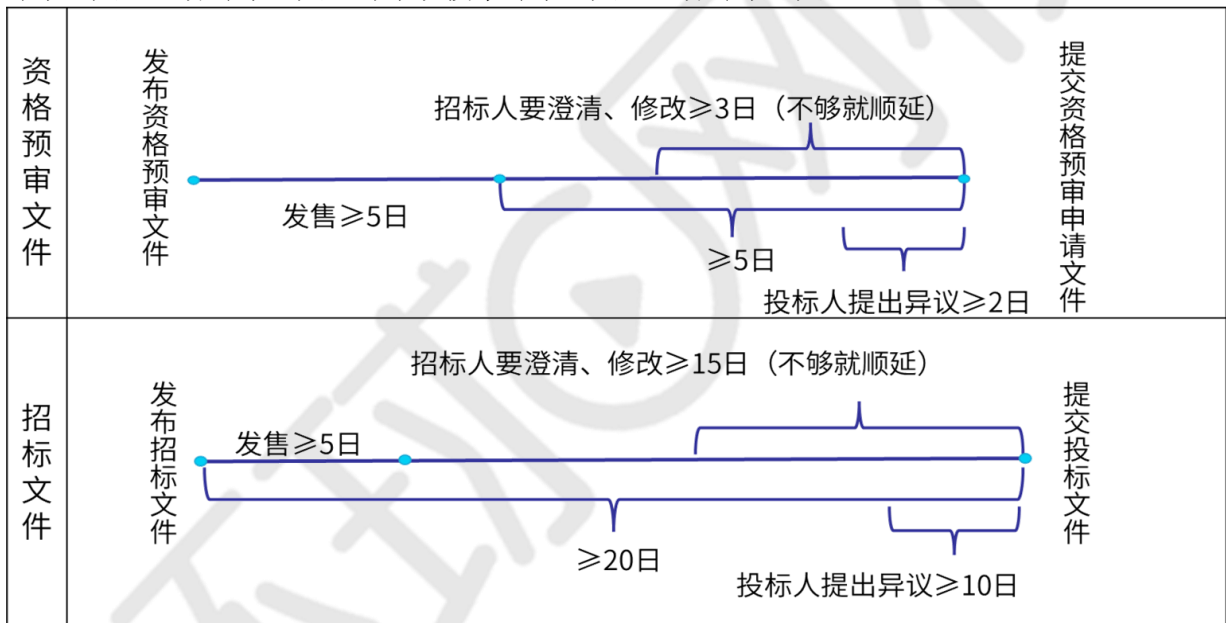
资格预审文件

发布资格预审文件

招标人要澄清、修改≥3日（不够就顺延）

发售≥5日

≥5日

投标人提出异议≥2日

提交资格预审申请文件

招标文件

发布招标文件

招标人要澄清、修改≥15日（不够就顺延）

发售≥5日

≥20日

投标人提出异议≥10日

提交投标文件